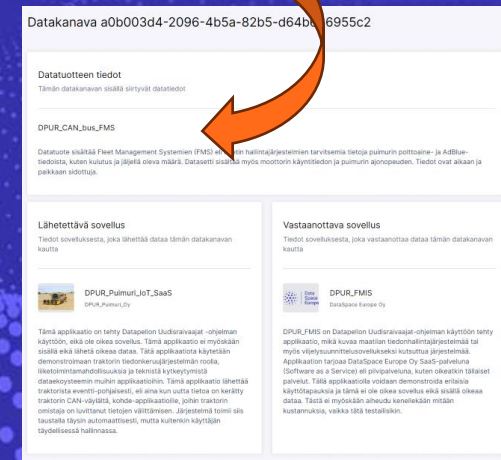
Datakanava a0b003d4-2096-4b5a-82b5-d64b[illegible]6955c2

Datatuotteen tiedot
Tämän datakanavan sisällä siirtyvät datatiedot

DPUR_CAN_bus_FMS

Datatuote sisältää Fleet Management Systemien (FMS) e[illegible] hallintajärjestelmien tarvitsemia tietoja puimurin polttoaine- ja AdBlue-tiedoista, kuten kulutus ja jäljellä oleva määrä. Datasetti sisältää myös moottorin käyntitiedon ja puimurin ajonopeuden. Tiedot ovat aikaan ja paikkaan sidottuja.

Lähetettävä sovellus
Tiedot sovelluksesta, joka lähettää dataa tämän datakanavan kautta

DPUR_Puimuri_IoT_SaaS
DPUR_Puimuri_Oy

Tämä applikaatio on tehty Datapelion Uudisraivaajat -ohjelman käyttöön, eikä ole oikea sovellus. Tämä applikaatio ei myöskään sisällä eikä lähetä oikeaa dataa. Tätä applikaatiota käytetään demonstroimaan traktorin tiedonkeruujärjestelmän roolia, liiketoimintamahdollisuuksia ja teknistä kytkeytymistä dataekosysteemin muihin applikaatioihin. Tämä applikaatio lähettää traktorista eventti-pohjaisesti, eli aina kun uutta tietoa on kerätty traktorin CAN-väylältä, kohde-applikaatiolle, joihin traktorin omistaja on luvittanut tietojen välittämisen. Järjestelmä toimii siis taustalla täysin automaattisesti, mutta kuitenkin käyttäjän täydellisessä hallinnassa.

Vastaanottava sovellus
Tiedot sovelluksesta, joka vastaanottaa dataa tämän datakanavan kautta

DPUR_FMIS
DataSpace Europe Oy

DPUR_FMIS on Datapelion Uudisraivaajat-ohjelman käyttöön tehty applikaatio, mikä kuvaa maatilan tiedonhallintajärjestelmää tai myös viljelysuunnittelusovelluksiksi kutsuttua järjestelmää. Applikaation tarjoaa DataSpace Europe Oy SaaS-palveluna (Software as a Service) eli pilvipalveluna, kuten oikeatkin tällaiset palvelut. Tällä applikaatiolla voidaan demonstroida erilaisia käyttötapauksia ja tämä ei ole oikea sovellus eikä sisällä oikeaa dataa. Tästä ei myöskään aiheudu kenellekään mitään kustannuksia, vaikka tätä testailisikin.